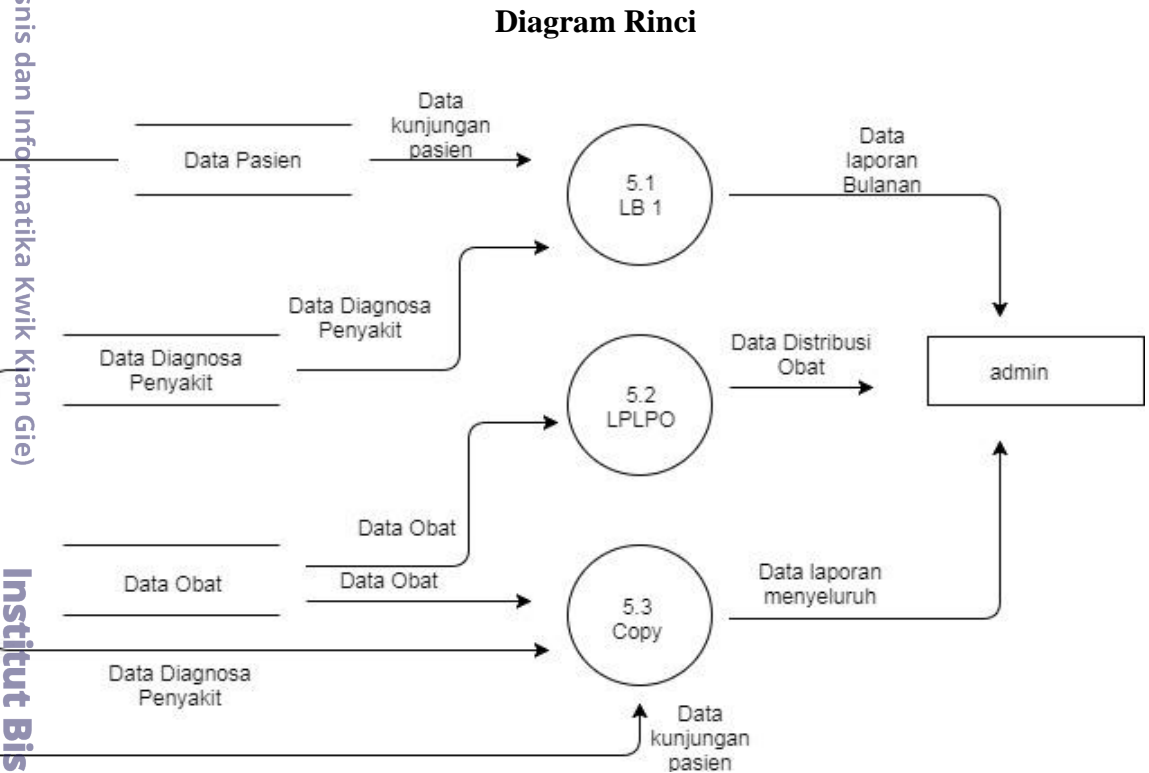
Diagram Rinci

Data Pasien

Data kunjungan pasien

5.1 LB 1

Data laporan Bulanan

Data Diagnosa Penyakit

Data Diagnosa Penyakit

5.2 LPLPO

Data Distribusi Obat

admin

Data Obat

Data Obat

Data Obat

5.3 Copy

Data laporan menyeluruh

Data Diagnosa Penyakit

Data kunjungan pasien

snis dan Informatika Kwik Kian Gie)

Institut Bis